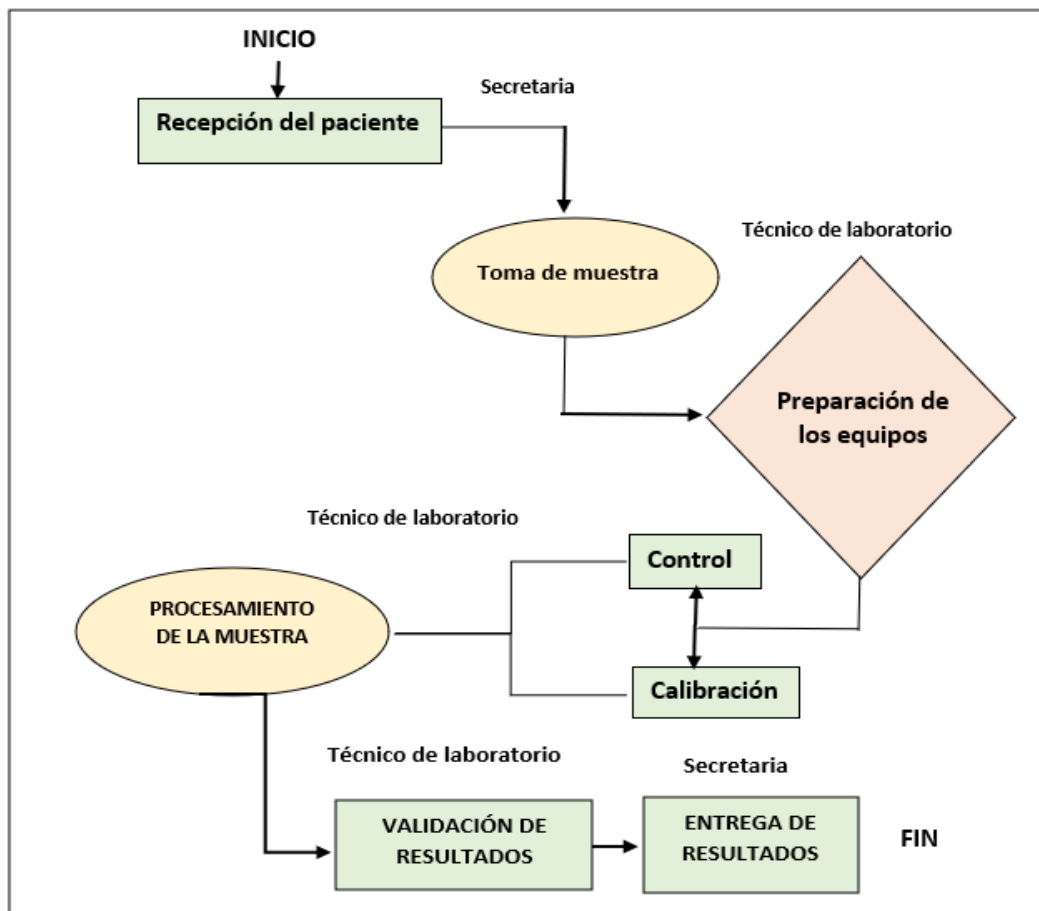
INICIO

Secretaria

Recepción del paciente

Técnico de laboratorio

Toma de muestra

Preparación de los equipos

Técnico de laboratorio

Control

PROCESAMIENTO DE LA MUESTRA

Calibración

Técnico de laboratorio

Secretaria

VALIDACIÓN DE RESULTADOS

ENTREGA DE RESULTADOS

FIN